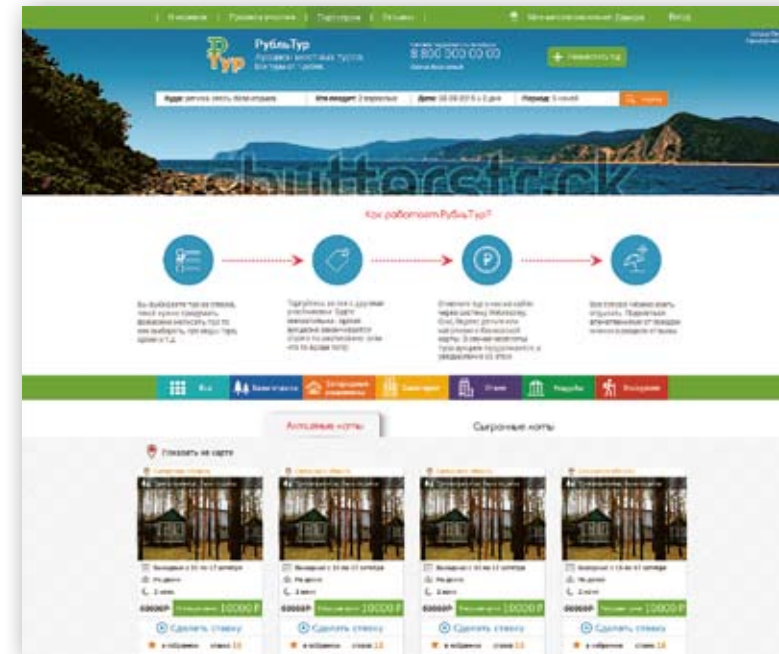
| Главная | Правила участия | Торговля | Отзывы |
Вход

РубльТур
8 800 000 00 00
+ Разместить тур

Куда:
Как долго:
Дата:
Период:

shutterstock

Как работает РубльТур?

Сделать ставку
Сделать ставку
Сделать ставку
Сделать ставку

Актуальные лоты
Сыгранные лоты

Показать на карте

10000 ₽
10000 ₽
10000 ₽
10000 ₽